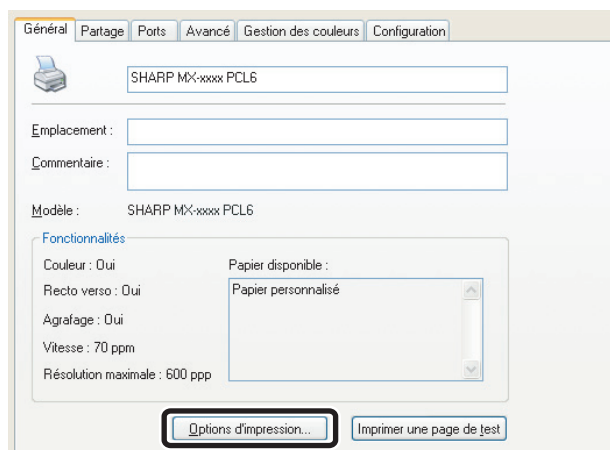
Général | Partage | Ports | Avancé | Gestion des couleurs | Configuration

SHARP MX-xxxx PCL6

Emplacement :

Commentaire :

Modèle : SHARP MX-xxxx PCL6

Fonctionnalités

Couleur : Oui

Recto verso : Oui

Agrafage : Oui

Vitesse : 70 ppm

Résolution maximale : 600 ppp

Papier disponible :

Papier personnalisé

Options d'impression...

Imprimer une page de test